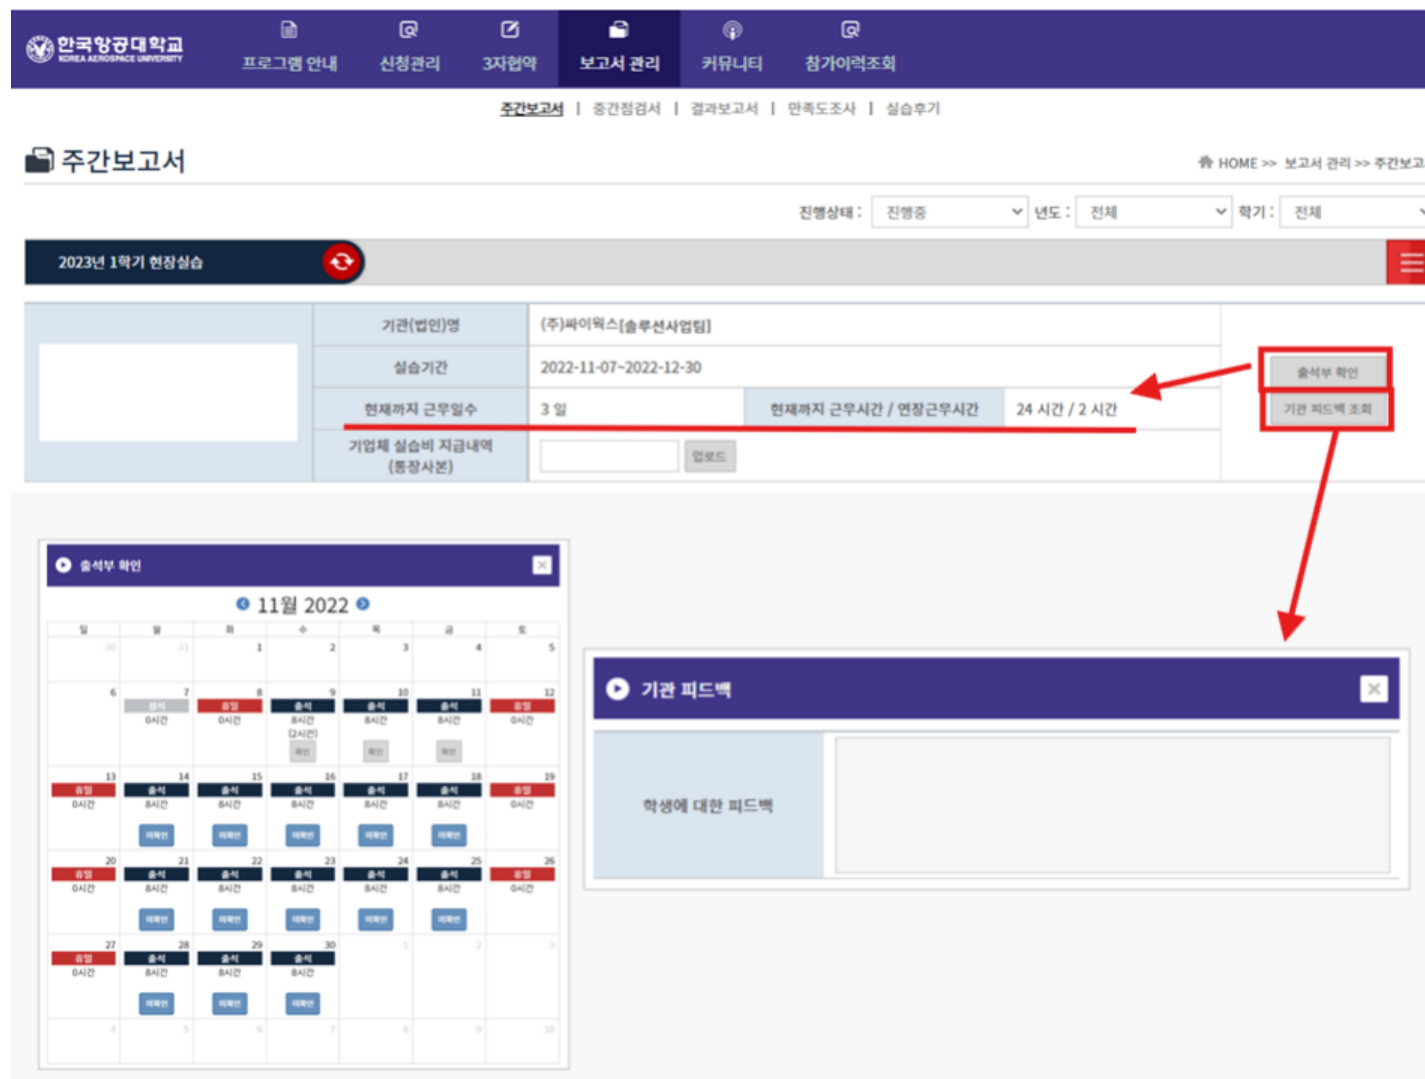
한국항공대학교
KOREA AEROSPACE UNIVERSITY

프로그램 안내 | 신청관리 | 3자협약 | 보고서 관리 | 커뮤니티 | 참가이력조회

주간보고서 | 중간점검서 | 결과보고서 | 만족도조사 | 실습후기

주간보고서

HOME >> 보고서 관리 >> 주간보고

진행상태 : 진행중 년도 : 전체 학기 : 전체

2023년 1학기 현장실습

| 기관(법인)명 | (주)싸이웍스[솔루션사업팀] | | |
|---|---|---|---|
| 실습기간 | 2022-11-07~2022-12-30 | | |
| 현재까지 근무일수 | 3 일 | 현재까지 근무시간 / 연장근무시간 | 24 시간 / 2 시간 |
| 기업체 실습비 지급내역 (통장사본) | 업로드 | | |

출석부 확인
기관 피드백 조회

출석부 확인

11월 2022

| 일 | 월 | 화 | 수 | 목 | 금 | 토 |
|---|---|---|---|---|---|---|
| 30 | 31 | 1 | 2 | 3 | 4 | 5 |
| 6 | 7 결석 0시간 | 8 휴일 0시간 | 9 출석 8시간 (2시간) 확인 | 10 출석 8시간 확인 | 11 출석 8시간 확인 | 12 휴일 0시간 |
| 13 휴일 0시간 | 14 출석 8시간 미확인 | 15 출석 8시간 미확인 | 16 출석 8시간 미확인 | 17 출석 8시간 미확인 | 18 출석 8시간 미확인 | 19 휴일 0시간 |
| 20 휴일 0시간 | 21 출석 8시간 미확인 | 22 출석 8시간 미확인 | 23 출석 8시간 미확인 | 24 출석 8시간 미확인 | 25 출석 8시간 미확인 | 26 휴일 0시간 |
| 27 휴일 0시간 | 28 출석 8시간 미확인 | 29 출석 8시간 미확인 | 30 출석 8시간 미확인 | 1 | 2 | 3 |
| 4 | 5 | 6 | 7 | 8 | 9 | 10 |

기관 피드백

학생에 대한 피드백